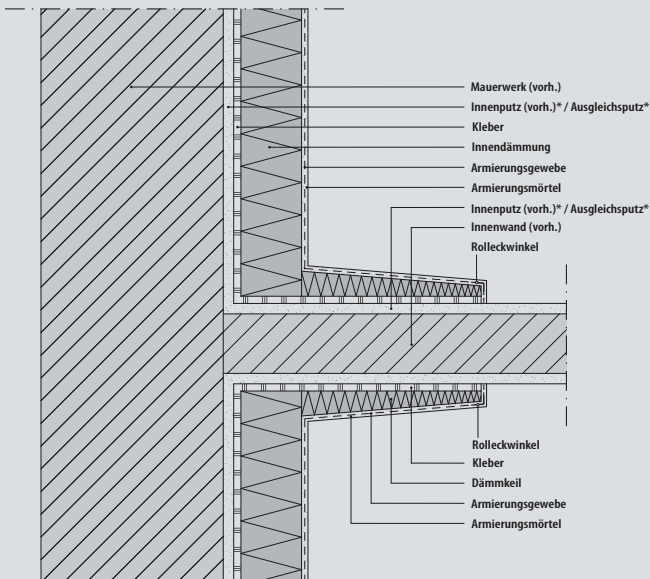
Mauerwerk (vorh.)
Innenputz (vorh.)* / Ausgleichsputz*
Kleber
Innendämmung
Armierungsgewebe
Armierungsmörtel
Innenputz (vorh.)* / Ausgleichsputz*
Innenwand (vorh.)
Rolleckwinkel

Rolleckwinkel
Kleber
Dämmkeil
Armierungsgewebe
Armierungsmörtel